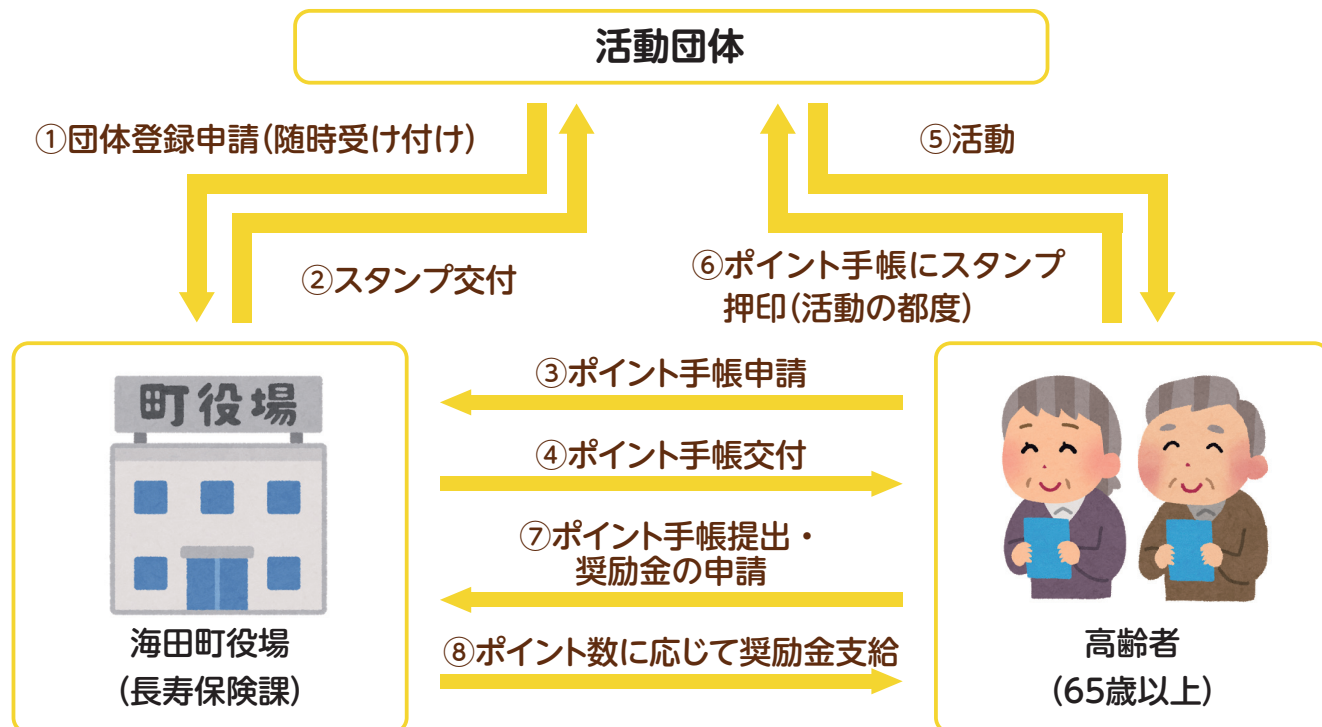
活動団体

①団体登録申請(随時受け付け)

②スタンプ交付

⑤活動

⑥ポイント手帳にスタンプ押印(活動の都度)

町役場

③ポイント手帳申請

④ポイント手帳交付

⑦ポイント手帳提出・奨励金の申請

⑧ポイント数に応じて奨励金支給

海田町役場
(長寿保険課)

高齢者
(65歳以上)